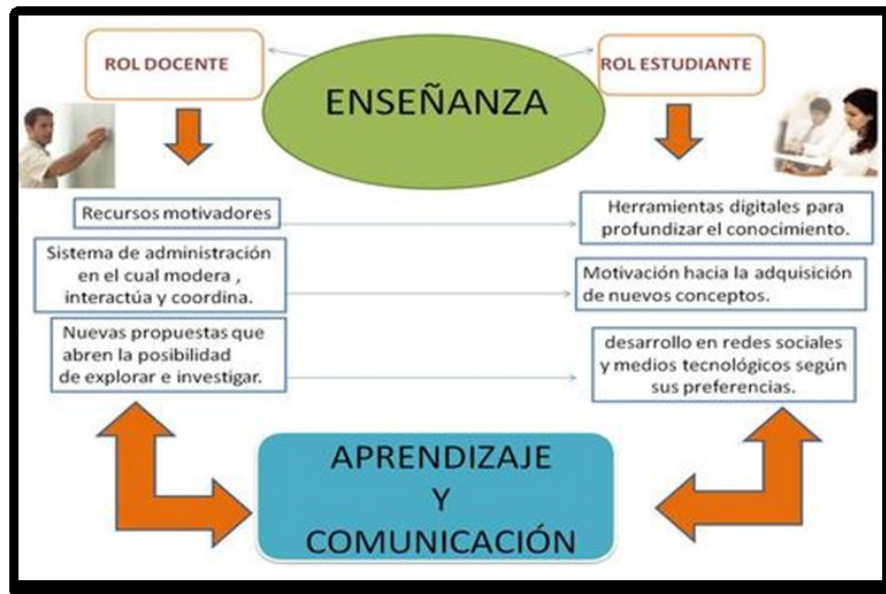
ROL DOCENTE

ENSEÑANZA

ROL ESTUDIANTE

Recursos motivadores

Sistema de administración en el cual modera , interactúa y coordina.

Nuevas propuestas que abren la posibilidad de explorar e investigar.

Herramientas digitales para profundizar el conocimiento.

Motivación hacia la adquisición de nuevos conceptos.

desarrollo en redes sociales y medios tecnológicos según sus preferencias.

APRENDIZAJE Y COMUNICACIÓN